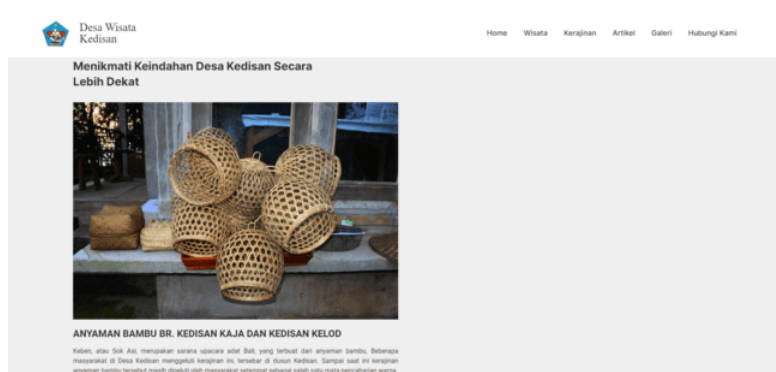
Desa Wisata Kedisan

Home Wisata Kerajinan Artikel Galeri Hubungi Kami

Menikmati Keindahan Desa Kedisan Secara Lebih Dekat

ANYAMAN BAMBU BR. KEDISAN KAJA DAN KEDISAN KELOD

Keben, atau Sok Asi, merupakan sarana upacara adat Bali, yang terbuat dari anyaman bambu. Beberapa masyarakat di Desa Kedisan menggeluti kerajinan ini, tersebar di dusun Kedisan. Sampai saat ini kerajinan anyaman bambu tersebut masih digeluti oleh masyarakat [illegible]